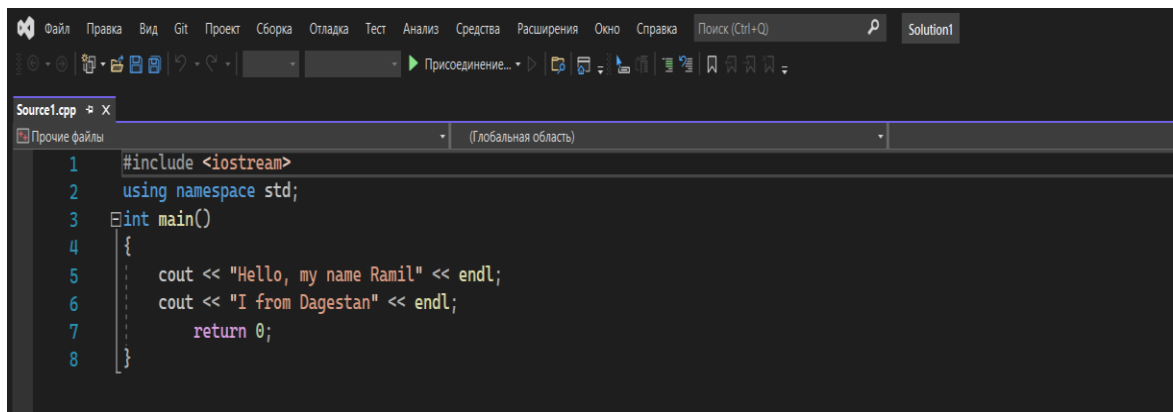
Файл Правка Вид Git Проект Сборка Отладка Тест Анализ Средства Расширения Окно Справка Поиск (Ctrl+Q) Solution1

Присоединение...

Source1.cpp

Прочие файлы (Глобальная область)

1 #include <iostream>
2 using namespace std;
3 int main()
4 {
5 cout << "Hello, my name Ramil" << endl;
6 cout << "I from Dagestan" << endl;
7 return 0;
8 }